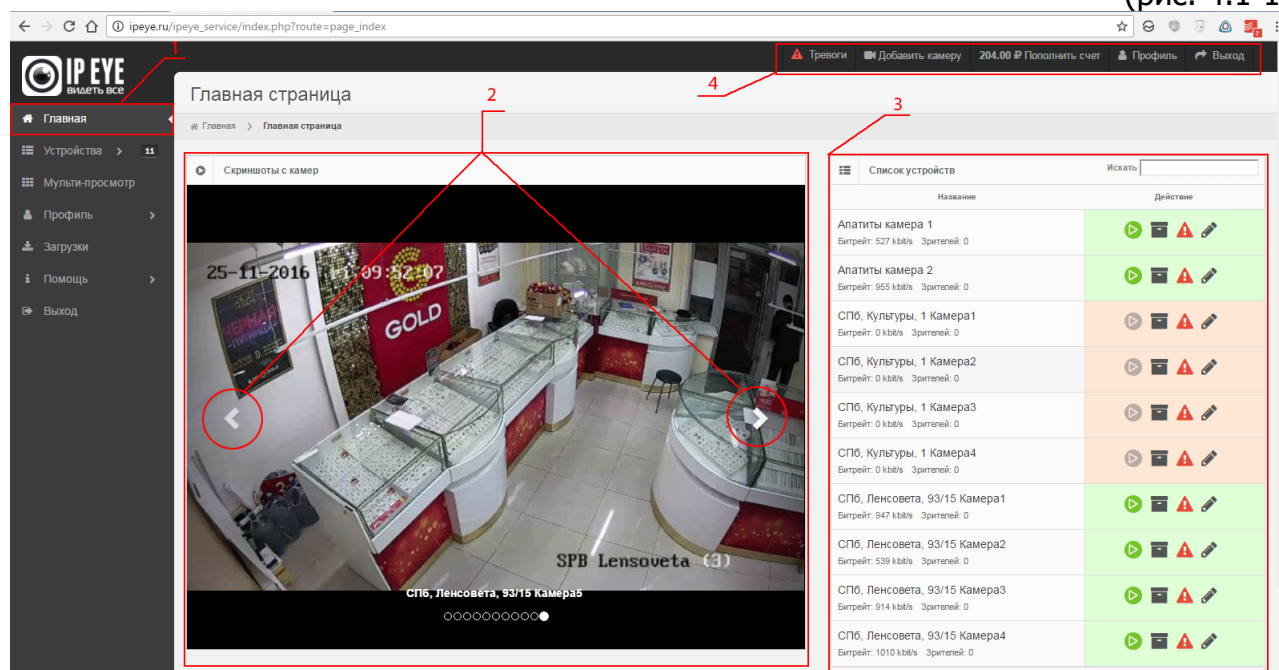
(рис. 1.1-1

ipeye.ru/ipeye_service/index.php?route=page_index

IP EYE видеть все

1

Тревоги Добавить камеру 204.00 ₽ Пополнить счет Профиль Выход

4

Главная страница

2

3

Главная

Устройства 11

Мульти-просмотр

Профиль

Загрузки

Помощь

Выход

Главная > Главная страница

Скриншоты с камер

25-11-2016 11:09:52:07

GOLD

SPB Lensoveta (3)

СПб, Ленсовета, 93/15 Камера5

Список устройств

Искать

| Название | Действие |
|---|---|
| Апатиты камера 1 Битрейт: 527 kbit/s Зрителей: 0 | |
| Апатиты камера 2 Битрейт: 955 kbit/s Зрителей: 0 | |
| СПб, Культуры, 1 Камера1 Битрейт: 0 kbit/s Зрителей: 0 | |
| СПб, Культуры, 1 Камера2 Битрейт: 0 kbit/s Зрителей: 0 | |
| СПб, Культуры, 1 Камера3 Битрейт: 0 kbit/s Зрителей: 0 | |
| СПб, Культуры, 1 Камера4 Битрейт: 0 kbit/s Зрителей: 0 | |
| СПб, Ленсовета, 93/15 Камера1 Битрейт: 947 kbit/s Зрителей: 0 | |
| СПб, Ленсовета, 93/15 Камера2 Битрейт: 539 kbit/s Зрителей: 0 | |
| СПб, Ленсовета, 93/15 Камера3 Битрейт: 914 kbit/s Зрителей: 0 | |
| СПб, Ленсовета, 93/15 Камера4 Битрейт: 1010 kbit/s Зрителей: 0 | |